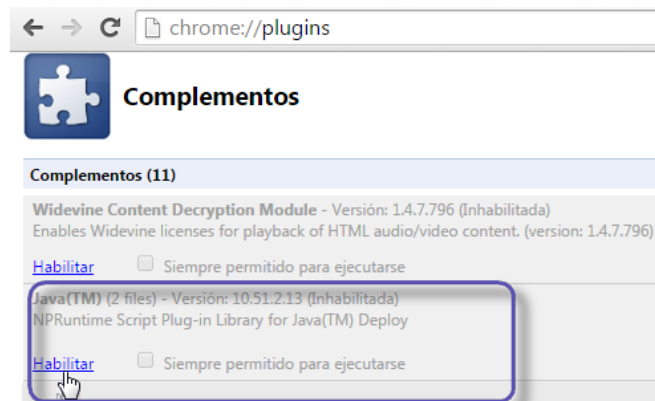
chrome://plugins

Complementos

Complementos (11)

Widevine Content Decryption Module - Versión: 1.4.7.796 (Inhabilitada)
Enables Widevine licenses for playback of HTML audio/video content. (version: 1.4.7.796)

Habilitar Siempre permitido para ejecutarse

Java(TM) (2 files) - Versión: 10.51.2.13 (Inhabilitada)
NPRuntime Script Plug-in Library for Java(TM) Deploy

Habilitar Siempre permitido para ejecutarse